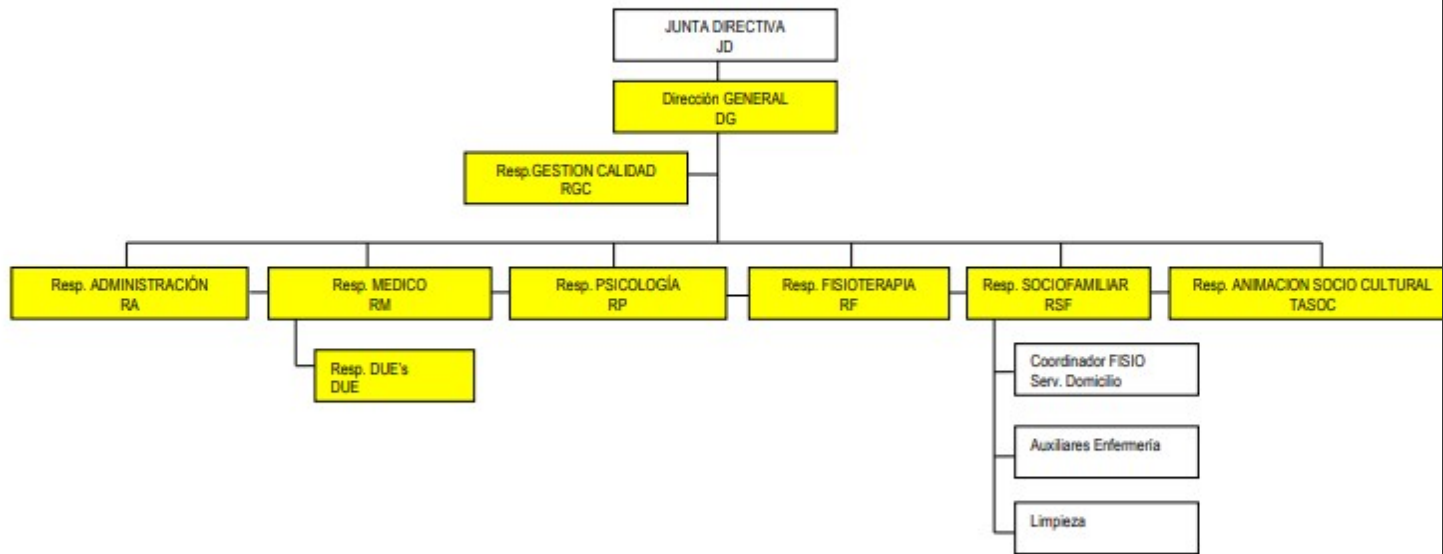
JUNTA DIRECTIVA
JD

Dirección GENERAL
DG

Resp.GESTION CALIDAD
RGC

Resp. ADMINISTRACIÓN
RA

Resp. MEDICO
RM

Resp. PSICOLOGÍA
RP

Resp. FISIOTERAPIA
RF

Resp. SOCIOFAMILIAR
RSF

Resp. ANIMACION SOCIO CULTURAL
TASOC

Resp. DUE's
DUE

Coordinador FISIO
Serv. Domicilio

Auxiliares Enfermería

Limpieza